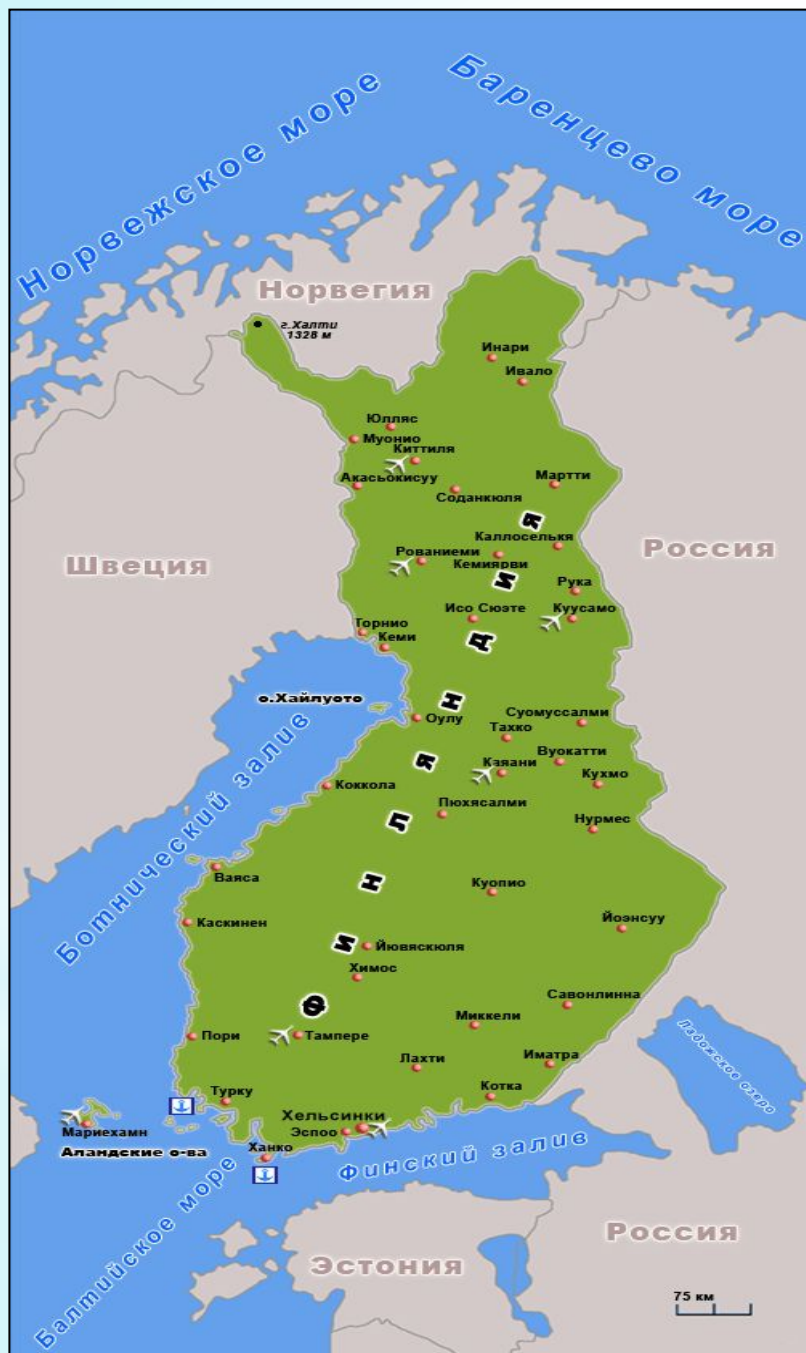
Норвежское море
Баренцево море
Норвегия
г.Халти 1328 м
Инари
Ивало
Юлляс
Муонио
Киттиля
Акасьокисуу
Мартти
Соданкюля
Каллоселькя
Швеция
Рованиеми
Кемиярви
Россия
Рука
Исо Сюэте
Куусамо
Торнио
Кеми
о.Хайлуото
Оулу
Суомуссалми
Тахко
Вуокатти
Каяани
Кухмо
Коккола
Пюхясалми
Нурмес
Ботнический залив
Ваяса
Куопио
Каскинен
Йоэнсуу
Йювяскюля
Химос
Савонлинна
Миккели
Пори
Тампере
Лахти
Иматра
Ладожское озеро
Турку
Котка
Мариехамн
Хельсинки
Эспоо
Аландские о-ва
Ханко
Финский залив
Балтийское море
Россия
Эстония
75 км
Финляндия